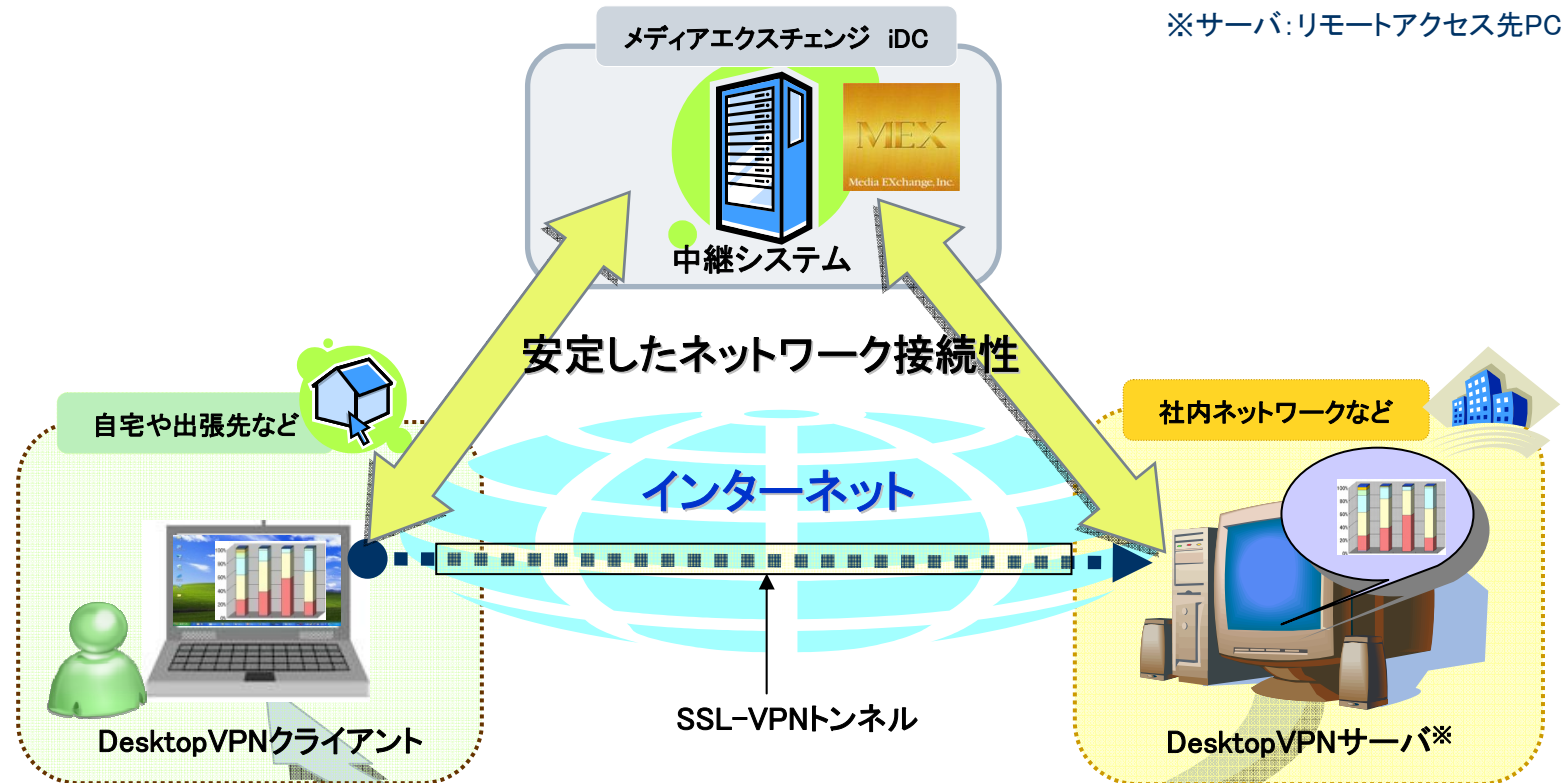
メディアエクスチェンジ iDC

※サーバ:リモートアクセス先PC

MEX
Media EXchange, Inc.

中継システム

安定したネットワーク接続性

自宅や出張先など

社内ネットワークなど

インターネット

SSL-VPNトンネル

DesktopVPNクライアント

DesktopVPNサーバ※